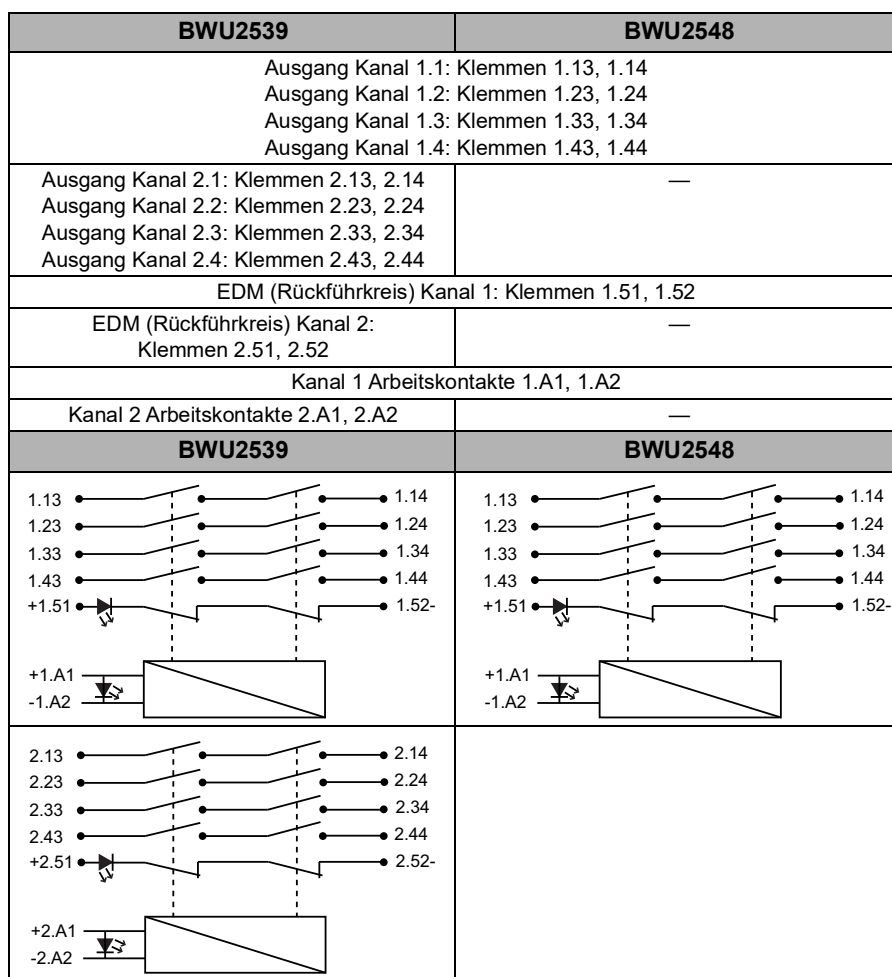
| BWU2539 | BWU2548 |
|---|---|
| Ausgang Kanal 1.1: Klemmen 1.13, 1.14<br>Ausgang Kanal 1.2: Klemmen 1.23, 1.24<br>Ausgang Kanal 1.3: Klemmen 1.33, 1.34<br>Ausgang Kanal 1.4: Klemmen 1.43, 1.44 | |
| Ausgang Kanal 2.1: Klemmen 2.13, 2.14<br>Ausgang Kanal 2.2: Klemmen 2.23, 2.24<br>Ausgang Kanal 2.3: Klemmen 2.33, 2.34<br>Ausgang Kanal 2.4: Klemmen 2.43, 2.44 | — |
| EDM (Rückführkreis) Kanal 1: Klemmen 1.51, 1.52 | |
| EDM (Rückführkreis) Kanal 2: Klemmen 2.51, 2.52 | — |
| Kanal 1 Arbeitskontakte 1.A1, 1.A2 | |
| Kanal 2 Arbeitskontakte 2.A1, 2.A2 | — |
| BWU2539 | BWU2548 |
| 1.13 1.14<br>1.23 1.24<br>1.33 1.34<br>1.43 1.44<br>+1.51 1.52-<br>+1.A1<br>-1.A2 | 1.13 1.14<br>1.23 1.24<br>1.33 1.34<br>1.43 1.44<br>+1.51 1.52-<br>+1.A1<br>-1.A2 |
| 2.13 2.14<br>2.23 2.24<br>2.33 2.34<br>2.43 2.44<br>+2.51 2.52-<br>+2.A1<br>-2.A2 | |